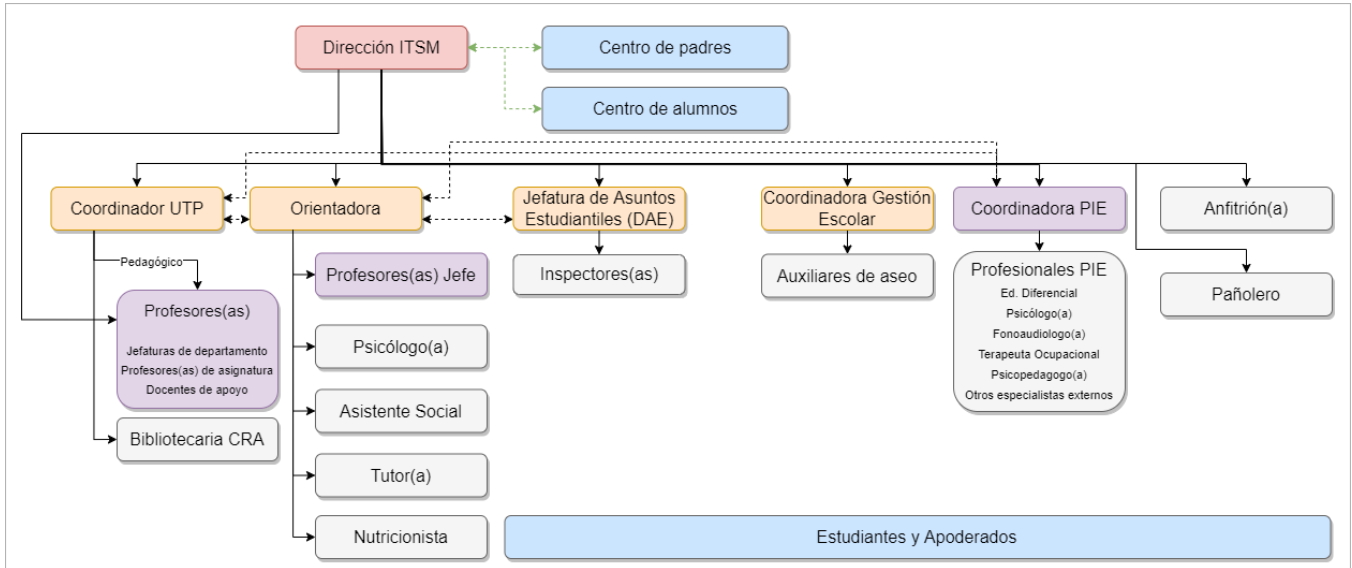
Dirección ITSM

Centro de padres

Centro de alumnos

Coordinador UTP

Orientadora

Jefatura de Asuntos Estudiantiles (DAE)

Coordinadora Gestión Escolar

Coordinadora PIE

Anfitrión(a)

Pañolero

Pedagógico

Profesores(as)

Jefaturas de departamento
Profesores(as) de asignatura
Docentes de apoyo

Bibliotecaria CRA

Profesores(as) Jefe

Psicólogo(a)

Asistente Social

Tutor(a)

Nutricionista

Inspectores(as)

Auxiliares de aseo

Profesionales PIE
Ed. Diferencial
Psicólogo(a)
Fonoaudiologo(a)
Terapeuta Ocupacional
Psicopedagogo(a)
Otros especialistas externos

Estudiantes y Apoderados